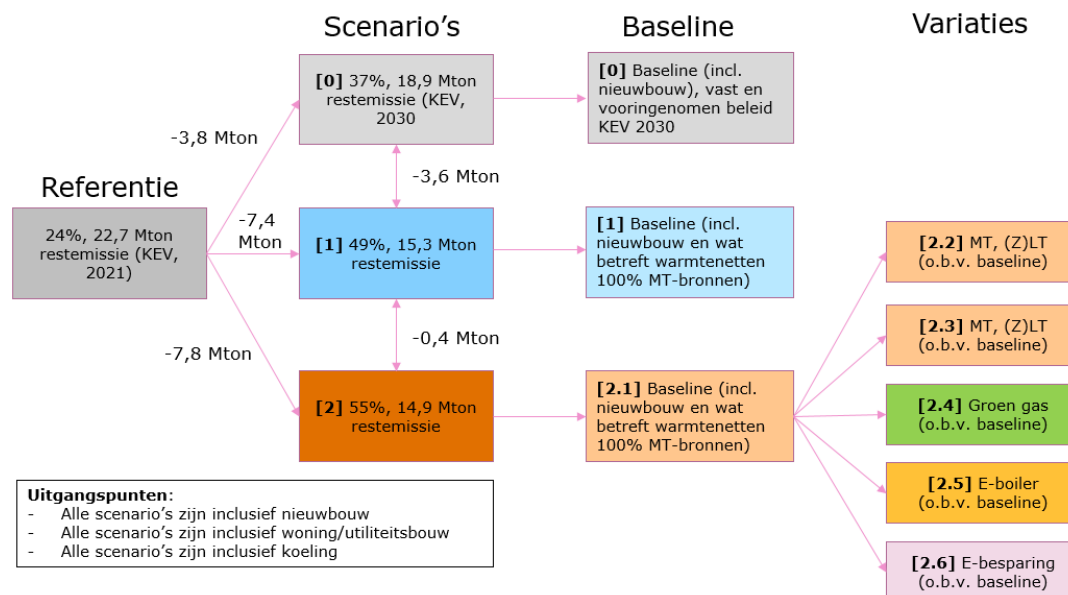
Scenario's

Baseline

Variaties

Referentie

24%, 22,7 Mton restemissie (KEV, 2021)

-3,8 Mton

-7,4 Mton

-7,8 Mton

**[0]** 37%, 18,9 Mton restemissie (KEV, 2030

-3,6 Mton

**[1]** 49%, 15,3 Mton restemissie

-0,4 Mton

**[2]** 55%, 14,9 Mton restemissie

**[0]** Baseline (incl. nieuwbouw), vast en vooringenomen beleid KEV 2030

**[1]** Baseline (incl. nieuwbouw en wat betreft warmtenetten 100% MT-bronnen)

**[2.1]** Baseline (incl. nieuwbouw en wat betreft warmtenetten 100% MT-bronnen)

**[2.2]** MT, (Z)LT (o.b.v. baseline)

**[2.3]** MT, (Z)LT (o.b.v. baseline)

**[2.4]** Groen gas (o.b.v. baseline)

**[2.5]** E-boiler (o.b.v. baseline)

**[2.6]** E-besparing (o.b.v. baseline)

**Uitgangspunten**:
- Alle scenario's zijn inclusief nieuwbouw
- Alle scenario's zijn inclusief woning/utiliteitsbouw
- Alle scenario's zijn inclusief koeling